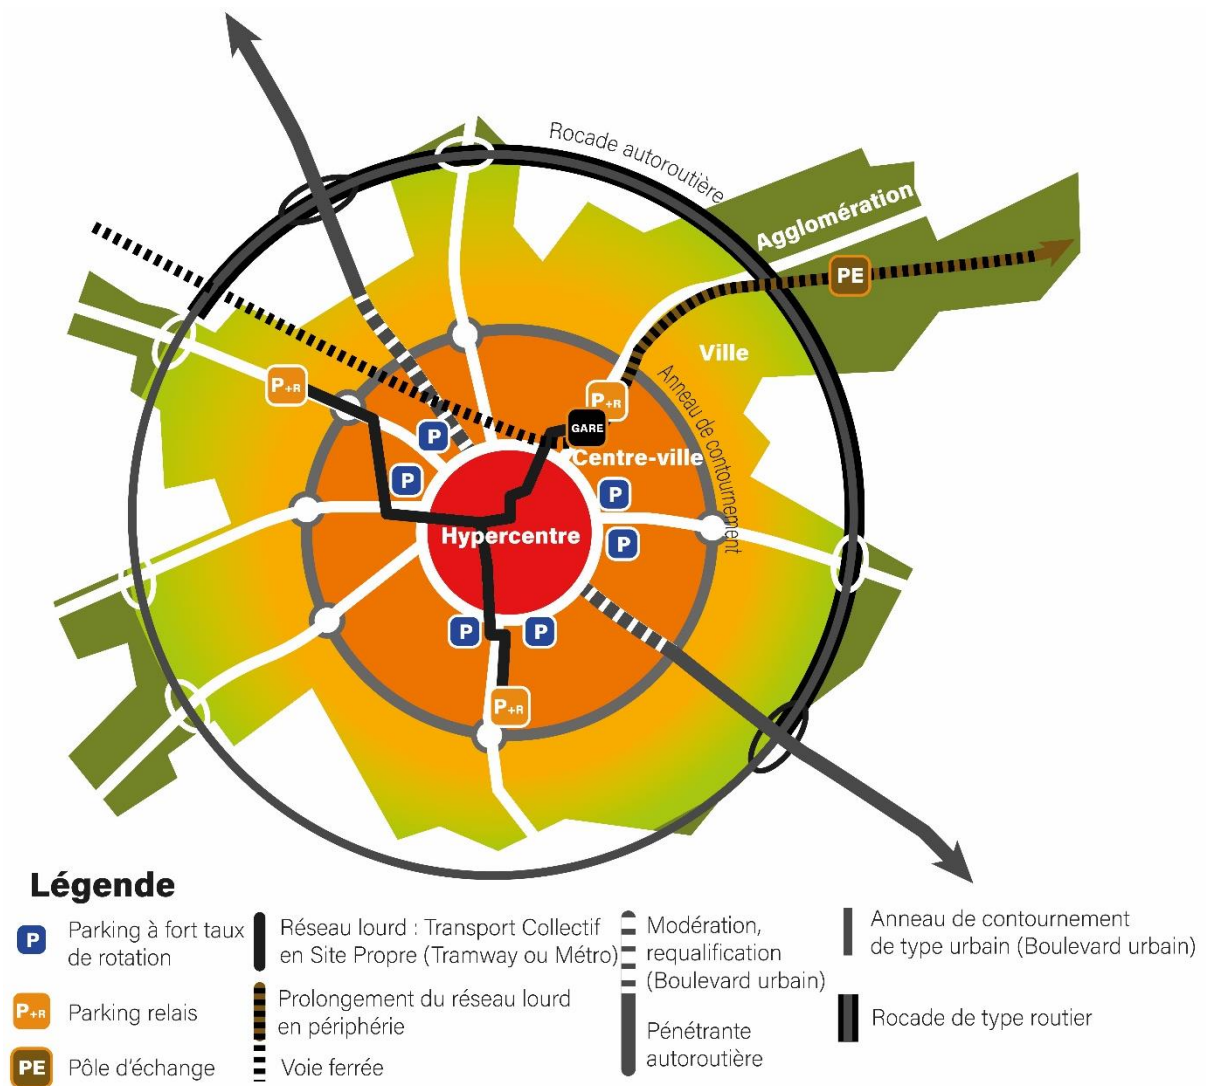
Rocade autoroutière

Agglomération

PE

Ville

Anneau de contournement

P+R

GARE

Centre-ville

P

P

P

P

Hypercentre

P

P

P

P+R

P+R

Légende

P Parking à fort taux de rotation

P+R Parking relais

PE Pôle d'échange

Réseau lourd : Transport Collectif en Site Propre (Tramway ou Métro)

Prolongement du réseau lourd en périphérie

Voie ferrée

Modération, requalification (Boulevard urbain)

Pénétrante autoroutière

Anneau de contournement de type urbain (Boulevard urbain)

Rocade de type routier